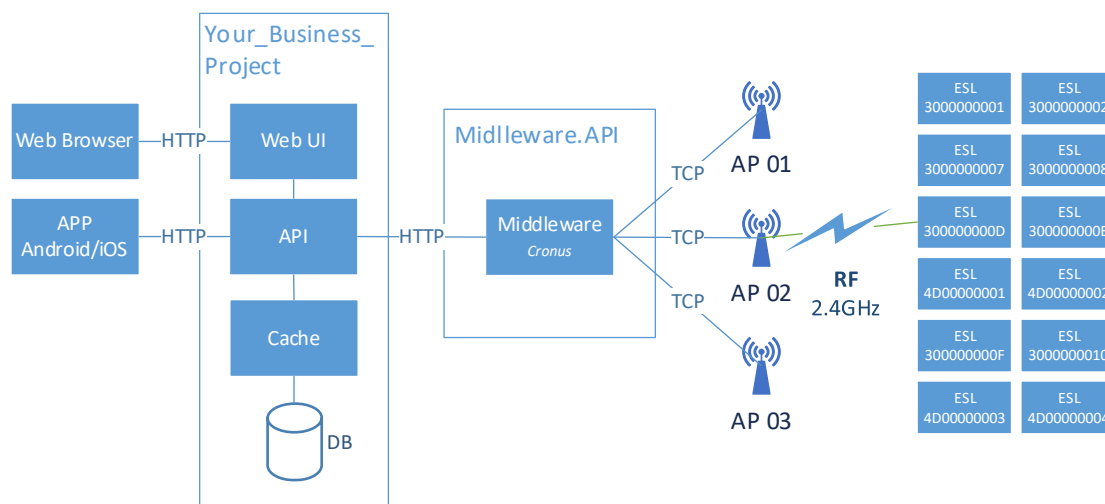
Your_Business_ Project

Web Browser

HTTP

Web UI

APP Android/iOS

HTTP

API

Cache

DB

HTTP

Middleware.API

Middleware
Cronus

TCP

TCP

TCP

AP 01

AP 02

AP 03

RF
2.4GHz

ESL 3000000001

ESL 300000000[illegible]

ESL 3000000007

ESL 300000000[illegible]

ESL 300000000D

ESL 300000000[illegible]

ESL 4D00000001

ESL 4D0000000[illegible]

ESL 300000000F

ESL 300000001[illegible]

ESL 4D00000003

ESL 4D0000000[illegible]